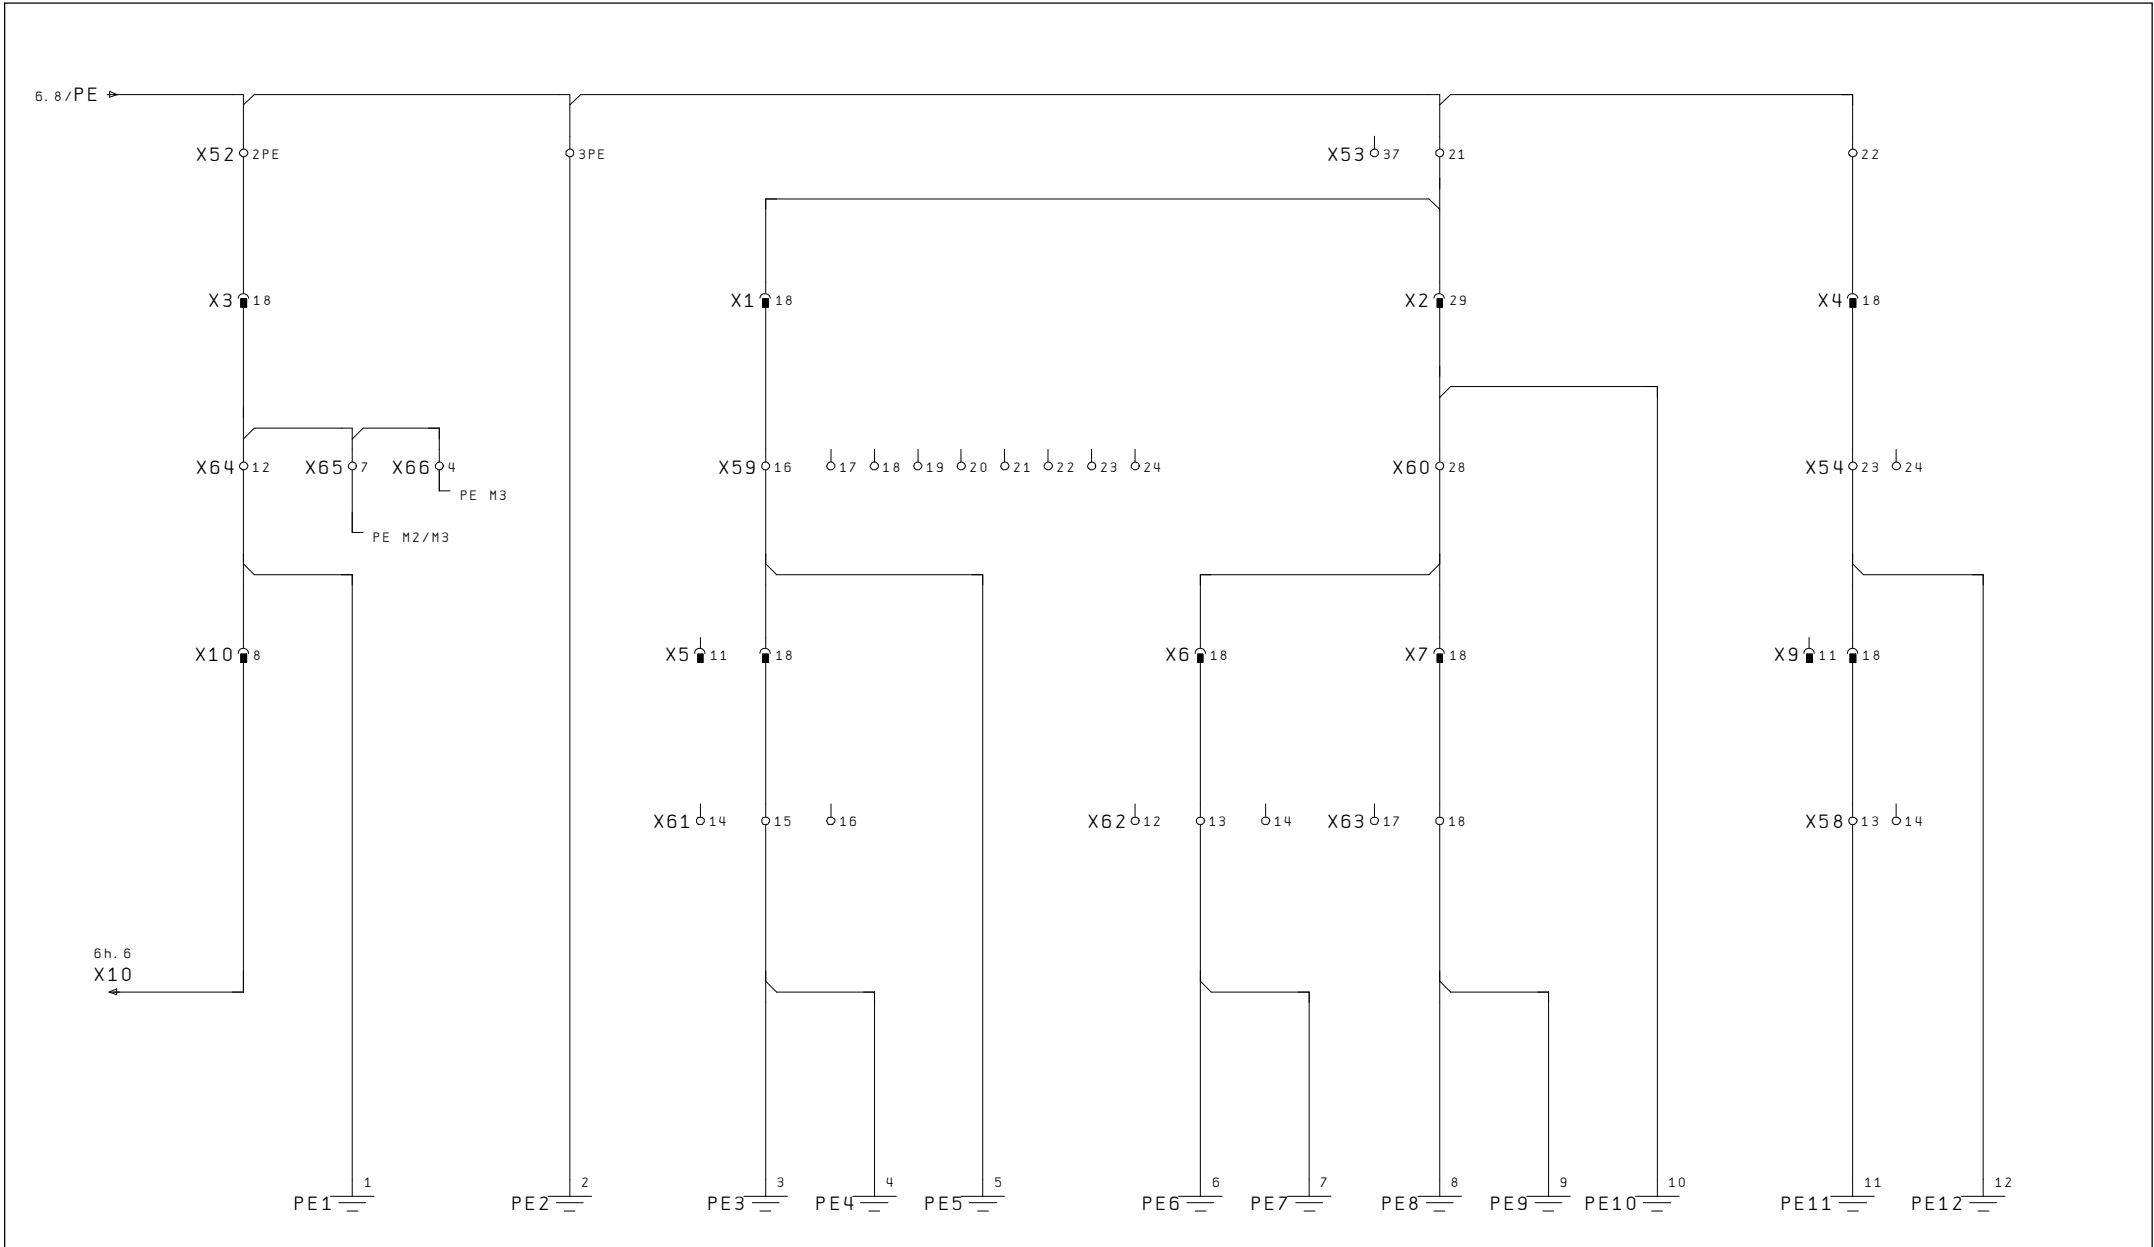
6.8/PE

X52 2PE
3PE
X53 37
21
22

X3 18
X1 18
X2 29
X4 18

X64 12
X65 7
X66 4
PE M3
PE M2/M3

X59 16
17
18
19
20
21
22
23
24

X60 28

X54 23
24

X10 8
X5 11
18
X6 18
X7 18
X9 11
18

X61 14
15
16
X62 12
13
14
X63 17
18
X58 13
14

6h.6
X10

PE1 1
PE2 2
PE3 3
PE4 4
PE5 5
PE6 6
PE7 7
PE8 8
PE9 9
PE10 10
PE11 11
PE12 12